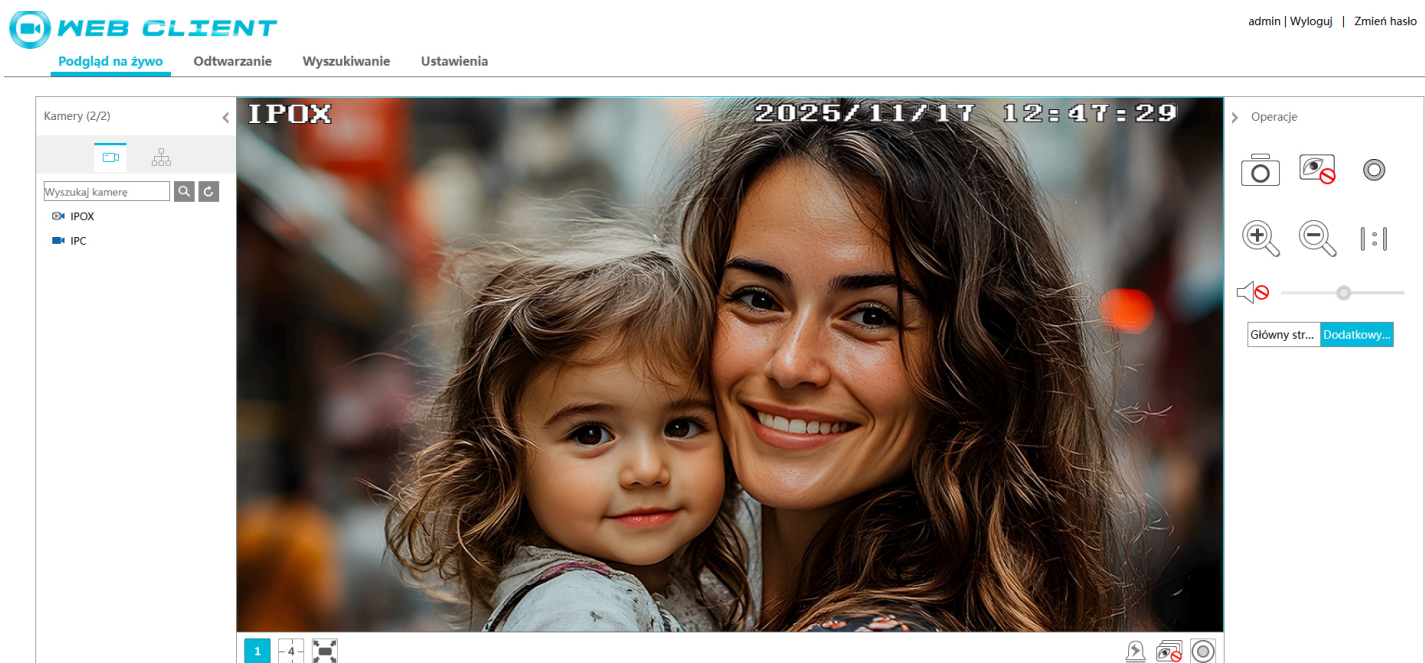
WEB CLIENT

admin | Wyloguj | Zmień hasło

Podgląd na żywo Odtwarzanie Wyszukiwanie Ustawienia

Kamery (2/2)

Wyszukaj kamerę

IPOX

IPC

IPOX 2025/11/17 12:47:29

Operacje

Główny str... Dodatkowy...

1 4